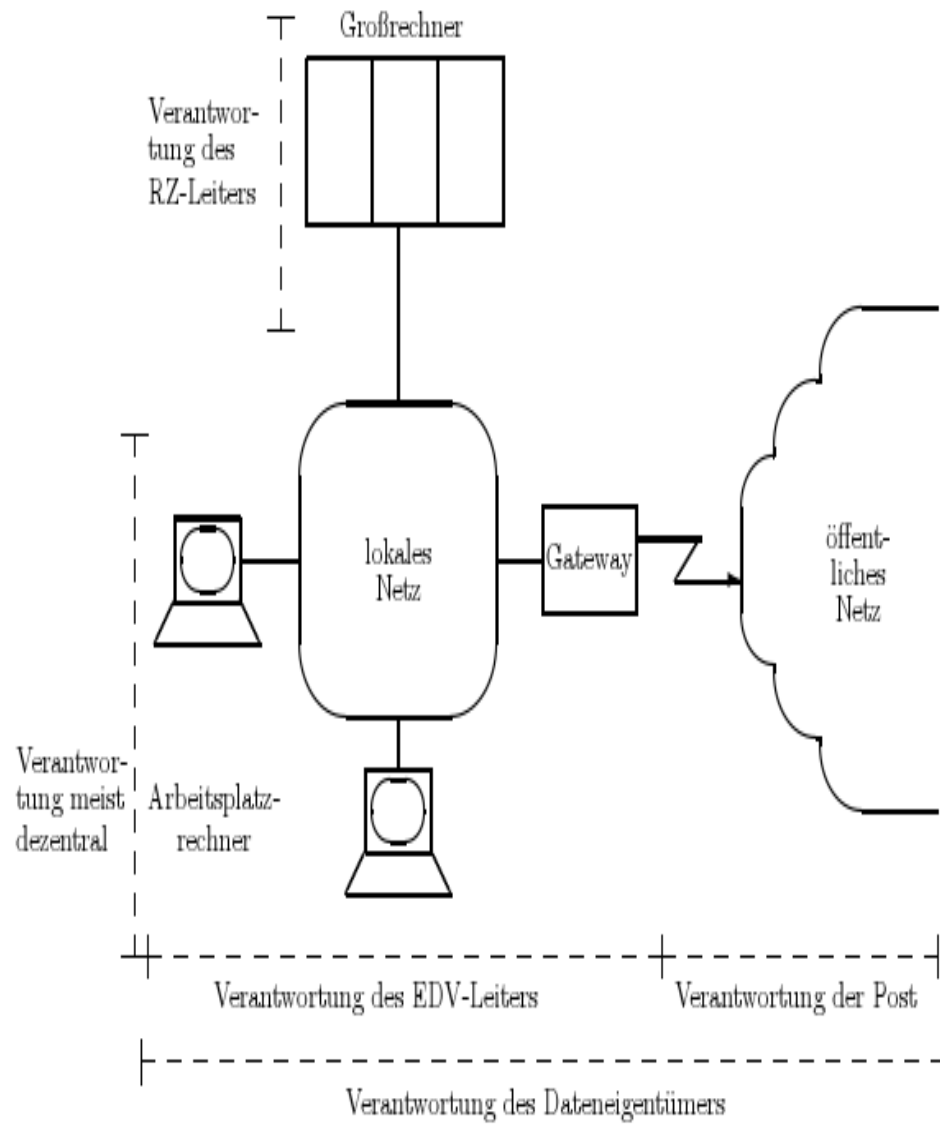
Großrechner

Verantwortung des RZ-Leiters

lokales Netz

Gateway

öffentliches Netz

Verantwortung meist dezentral

Arbeitsplatzrechner

Verantwortung des EDV-Leiters

Verantwortung der Post

Verantwortung des Dateneigentümers